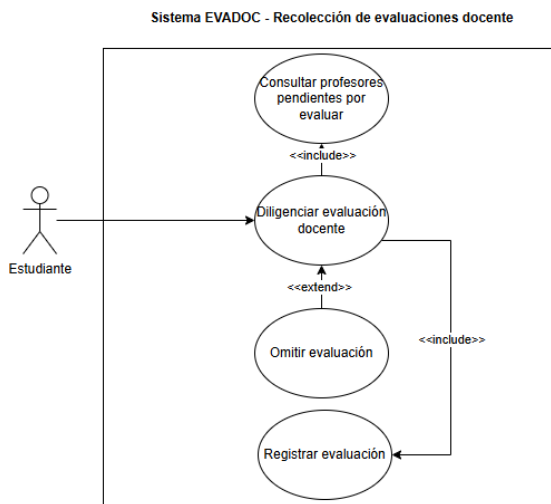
Sistema EVADOC - Recolección de evaluaciones docente

Consultar profesores pendientes por evaluar

<<include>>

Estudiante

Diligenciar evaluación docente

<<extend>>

Omitir evaluación

<<include>>

Registrar evaluación